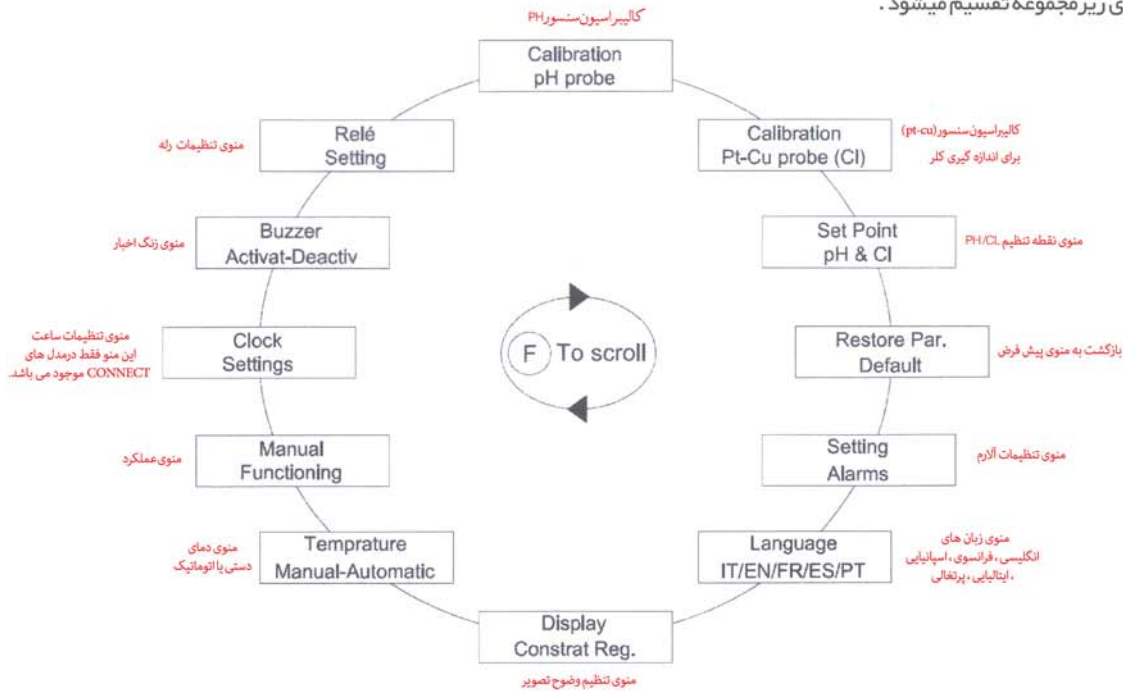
ی زیر مجموعه تقسیم میشود.

کالیبراسیون سنسور PH

Calibration pH probe

Calibration Pt-Cu probe (Cl)

کالیبراسیون سنسور (pt-cu) برای اندازه گیری کلر

Set Point pH & Cl

منوی نقطه تنظیم PH/CL

Restore Par. Default

بازگشت به منوی پیش فرض

Setting Alarms

منوی تنظیمات آلارم

Language IT/EN/FR/ES/PT

منوی زبان های انگلیسی ، فرانسوی ، اسپانیایی ، ایتالیایی ، پرتغالی

Display Constrat Reg.

منوی تنظیم وضوح تصویر

Temprature Manual-Automatic

منوی دمای دستی یا اتوماتیک

Manual Functioning

منوی عملکرد

Clock Settings

منوی تنظیمات ساعت این منو فقط درمدل های CONNECT موجود می باشد.

Buzzer Activat-Deactiv

منوی زنگ اخبار

Relé Setting

منوی تنظیمات رله

F To scroll